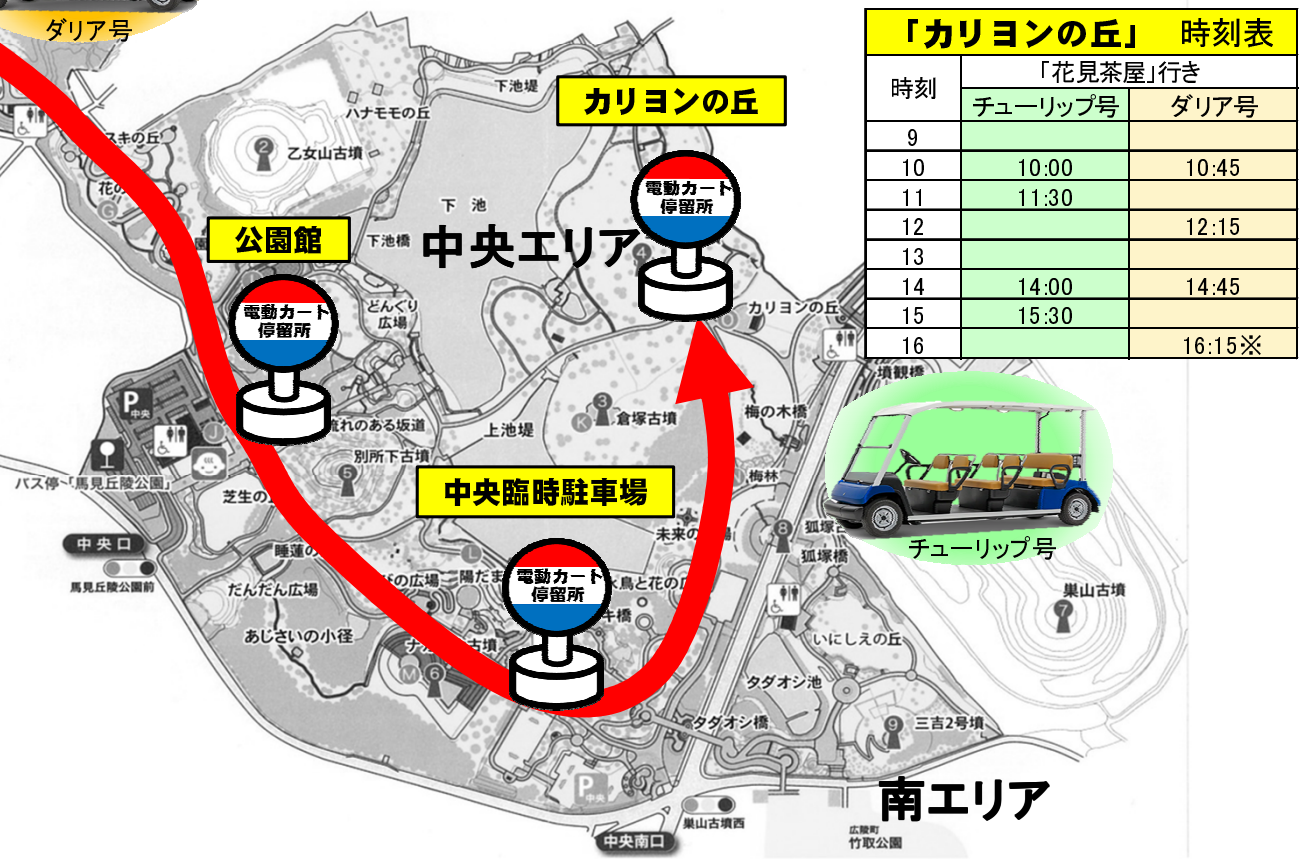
ダリア号

「カリヨンの丘」　時刻表

| 時刻 | 「花見茶屋」行き | |
|---|---|---|
| | チューリップ号 | ダリア号 |
| 9 | | |
| 10 | 10:00 | 10:45 |
| 11 | 11:30 | |
| 12 | | 12:15 |
| 13 | | |
| 14 | 14:00 | 14:45 |
| 15 | 15:30 | |
| 16 | | 16:15※ |

カリヨンの丘
電動カート停留所
公園館
電動カート停留所
中央エリア
中央臨時駐車場
電動カート停留所
南エリア
チューリップ号

下池堤
ハナモモの丘
スキの丘
乙女山古墳
花の
下池
下池橋
どんぐり広場
カリヨンの丘
境観橋
梅の木橋
梅林
倉塚古墳
上池堤
流れのある坂道
別所下古墳
芝生の
バス停「馬見丘陵公園」
中央
中央口
馬見丘陵公園前
睡蓮の
だんだん広場
あじさいの小径
の広場
陽だま
鳥と花の
未来の
狐塚
狐塚橋
巣山古墳
いにしえの丘
タダオシ池
タダオシ橋
三吉2号墳
古墳
中央
巣山古墳西
中央南口
広陵町竹取公園